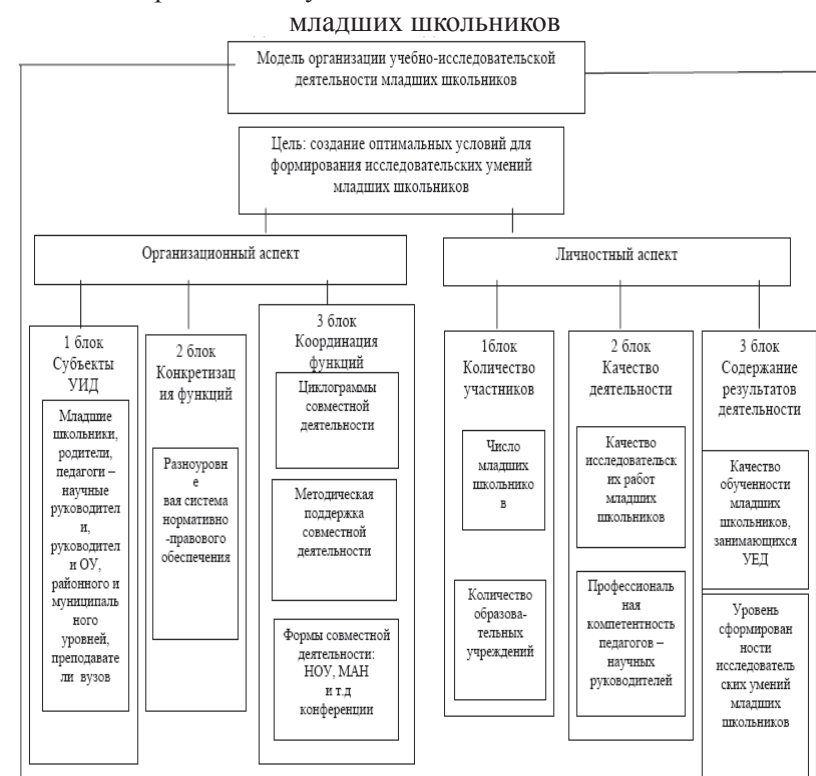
младших школьников

Модель организации учебно-исследовательской деятельности младших школьников

Цель: создание оптимальных условий для формирования исследовательских умений младших школьников

Организационный аспект

Личностный аспект

1 блок Субъекты УИД

Младшие школьники, родители, педагоги – научные руководители, руководители ОУ, районного и муниципального уровней, преподаватели вузов

2 блок Конкретизация функций

Разноуровневая система нормативно-правового обеспечения

3 блок Координация функций

Циклограммы совместной деятельности

Методическая поддержка совместной деятельности

Формы совместной деятельности: НОУ, МАН и т.д конференции

1блок Количество участников

Число младших школьников

Количество образовательных учреждений

2 блок Качество деятельности

Качество исследовательских работ младших школьников

Профессиональная компетентность педагогов – научных руководителей

3 блок Содержание результатов деятельности

Качество обученности младших школьников, занимающихся УЕД

Уровень сформированности исследовательских умений младших школьников